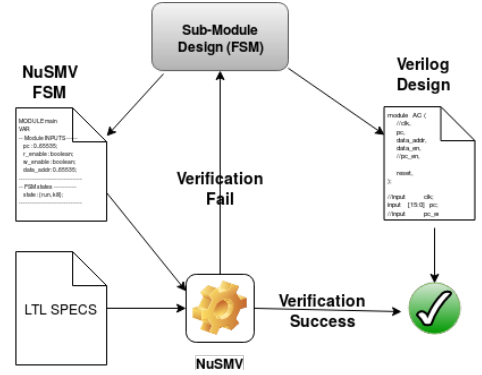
Sub-Module Design (FSM)

NuSMV FSM

MODULE main
VAR
-- Module INPUTS --
pc : 0..65535;
r_enable : boolean;
w_enable : boolean;
data_addr : 0..65535;
-- FSM states --
state : {run, kill};

Verilog Design

module AC (
//clk,
pc,
data_addr,
data_en,
//pc_en,

reset,
);

//input clk;
input [15:0] pc;
//input pc_e

Verification Fail

LTL SPECS

Verification Success

NuSMV